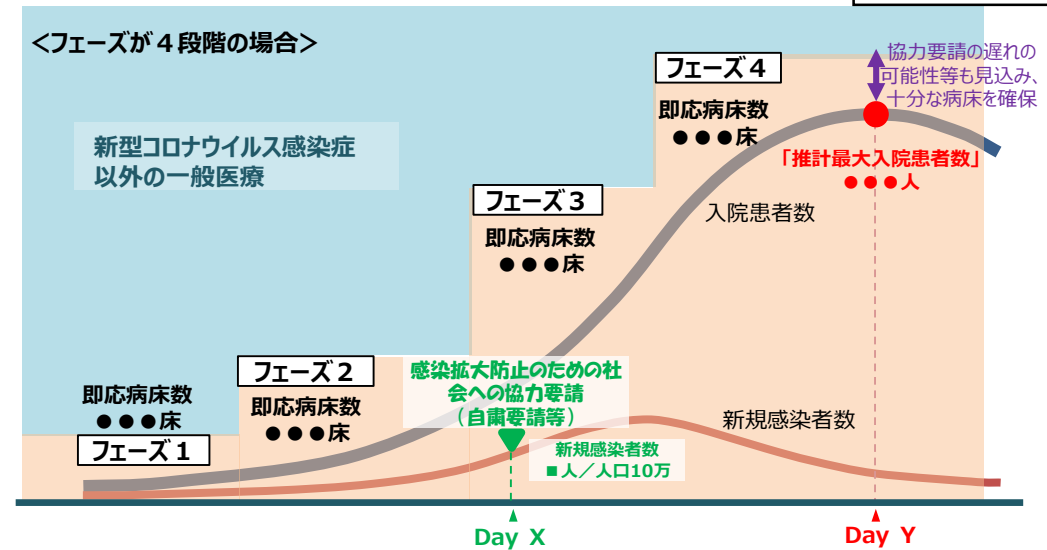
<フェーズが４段階の場合>

新型コロナウイルス感染症以外の一般医療

フェーズ４

即応病床数
●●●床

協力要請の遅れの可能性等も見込み、十分な病床を確保

「推計最大入院患者数」
●●●人

フェーズ３

即応病床数
●●●床

入院患者数

フェーズ２

即応病床数
●●●床

即応病床数
●●●床

フェーズ１

感染拡大防止のための社会への協力要請
（自粛要請等）

新規感染者数
■人／人口10万

新規感染者数

Day X

Day Y